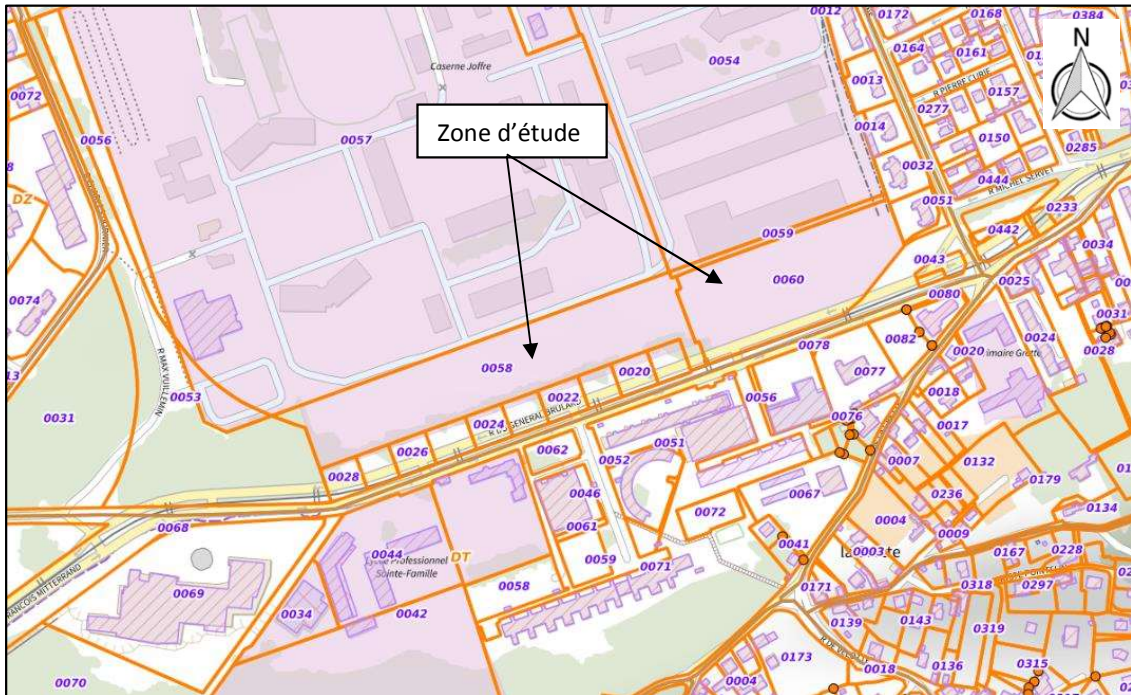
N

Zone d'étude

Caserne Joffre

0012 0172 0168 0384 0164 0161 0054 0072 0013 R PIERRE CURIE 0277 0157 0056 0057 0014 0150 0285 0032 0444 R MICHEL SERVET DZ 0051 0233 0059 0442 0034 0060 0043 0074 0080 0025 0031 0082 0024 0058 0078 0020 0028 0077 0053 0020 0018 0022 0056 0031 0024 R DU GENERAL BRULARD 0076 0017 0051 0026 0062 0052 0007 0132 0028 0046 0236 0179 0067 0134 0068 0061 0004 0072 0009 0044 DT 0041 0167 0228 0059 0071 0318 0297 0069 0034 0042 0058 0171 0139 0143 0319 0173 0315 0018 0136 0070 0004

R MAX VUILLEMIN

FRANCOIS MITTERRAND

Lycée Professionnel Sainte-Famille